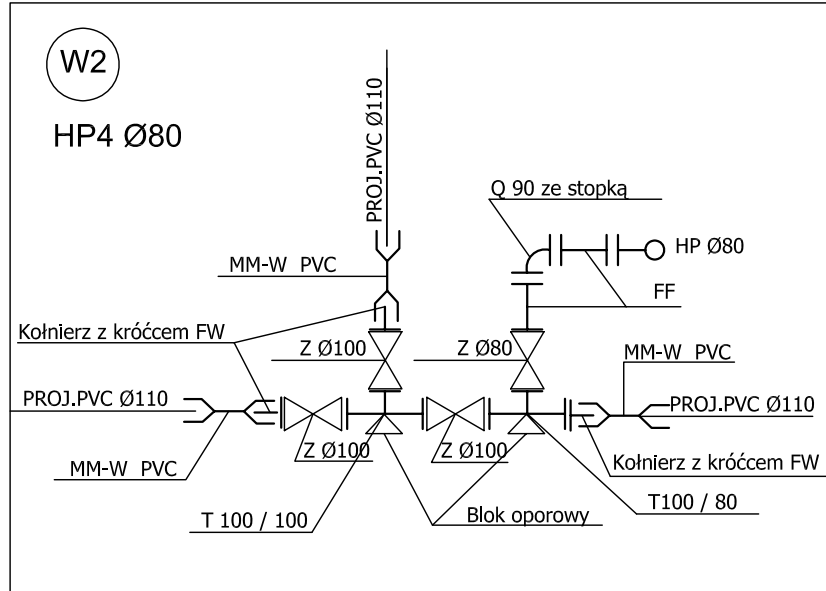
W2

HP4 Ø80

PROJ.PVC Ø110

Q 90 ze stopką

HP Ø80

MM-W PVC

FF

Kołnierz z króćcem FW

Z Ø100

Z Ø80

MM-W PVC

PROJ.PVC Ø110

PROJ.PVC Ø110

Z Ø100

Z Ø100

MM-W PVC

Kołnierz z króćcem FW

T 100 / 100

Blok oporowy

T100 / 80